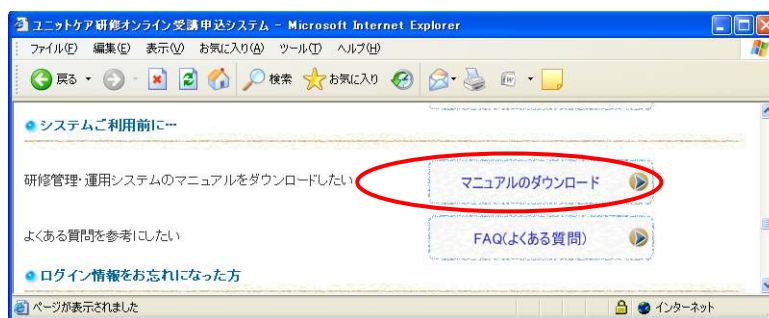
ユニットケア研修オンライン受講申込システム - Microsoft Internet Explorer

ファイル(F) 編集(E) 表示(V) お気に入り(A) ツール(T) ヘルプ(H)

戻る 検索 お気に入り

システムご利用前に…

研修管理・運用システムのマニュアルをダウンロードしたい

マニュアルのダウンロード

よくある質問を参考にしたい

FAQ(よくある質問)

ログイン情報をお忘れになった方

ページが表示されました

インターネット